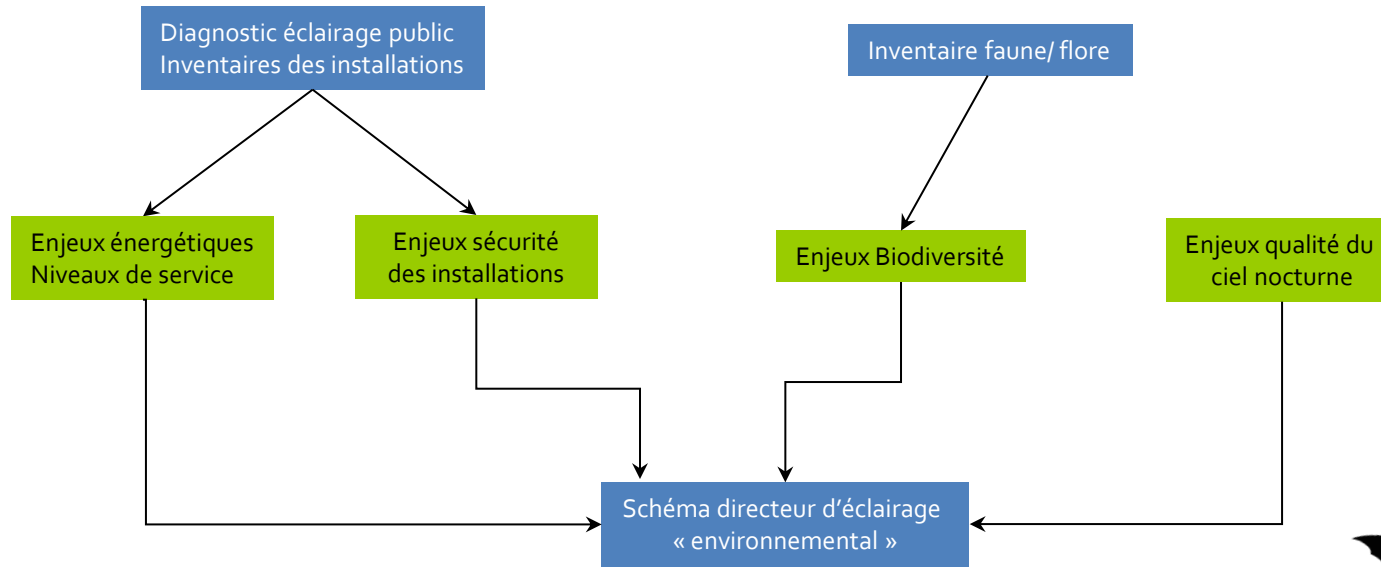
Diagnostic éclairage public
Inventaires des installations

Inventaire faune/ flore

Enjeux énergétiques
Niveaux de service

Enjeux sécurité
des installations

Enjeux Biodiversité

Enjeux qualité du
ciel nocturne

Schéma directeur d'éclairage
« environnemental »